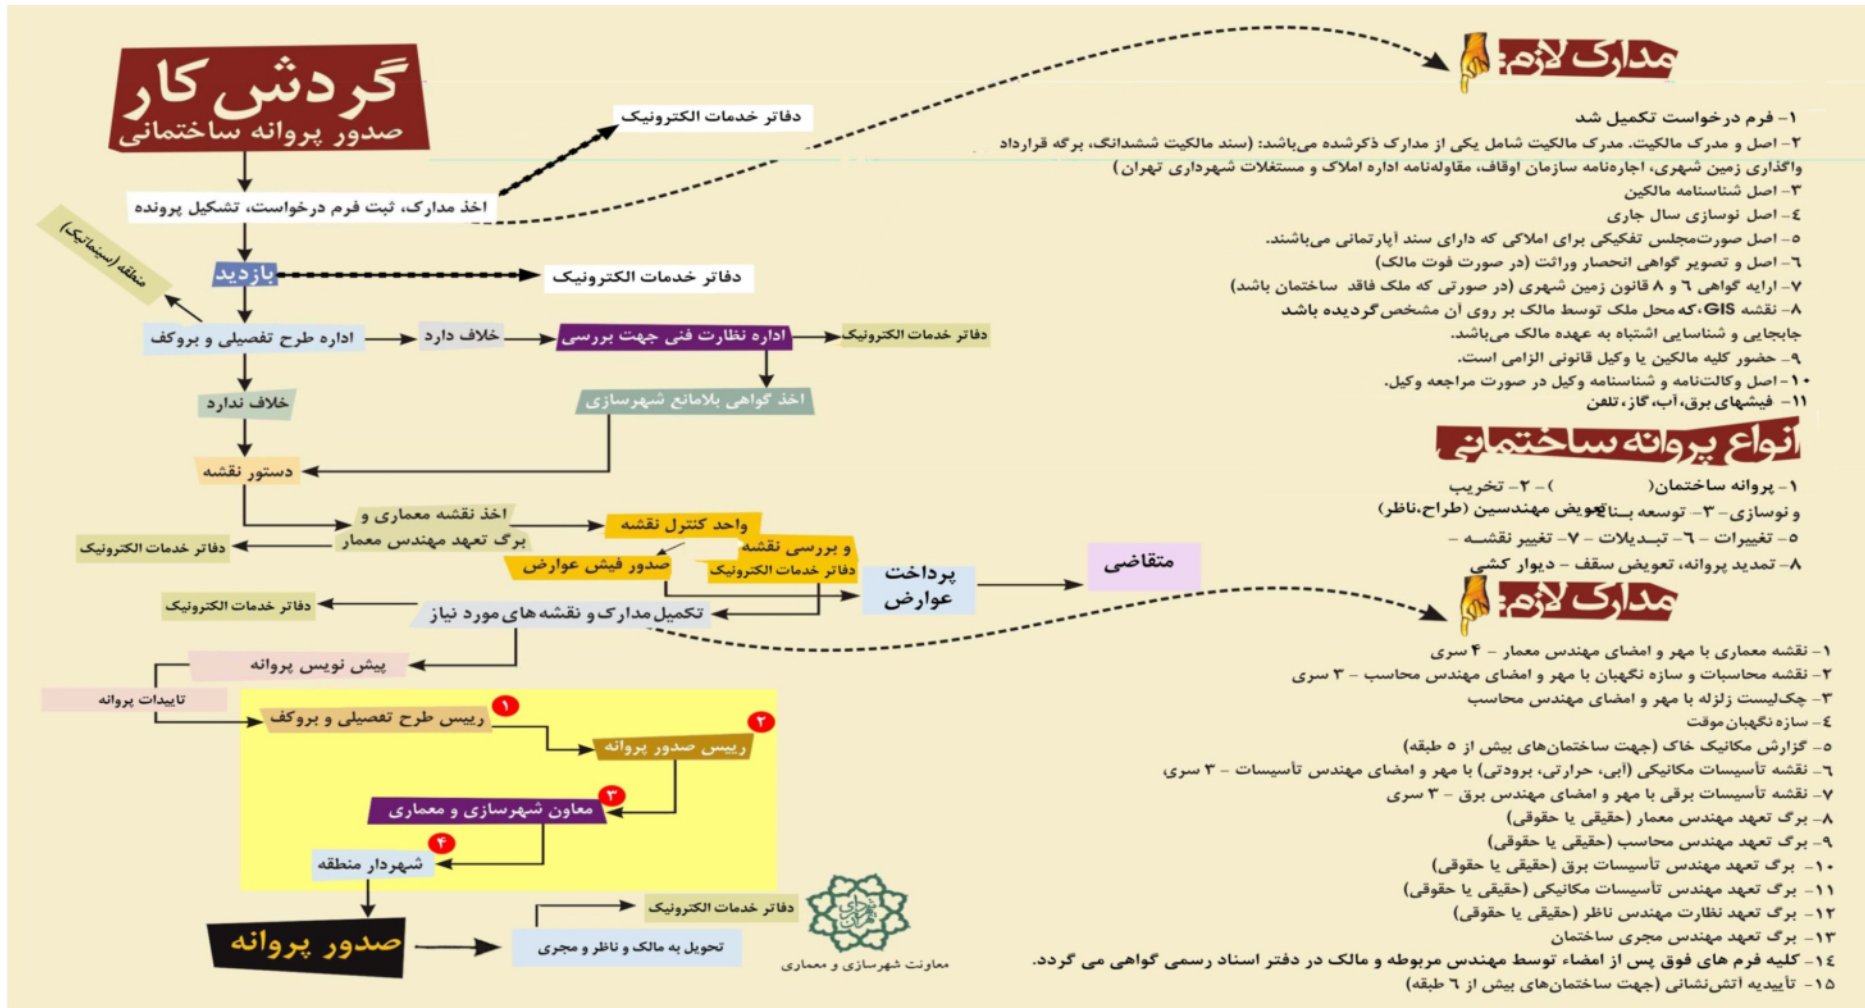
گردش کار
صدور پروانه ساختمانی

دفاتر خدمات الکترونیک

اخذ مدارک، ثبت فرم درخواست، تشکیل پرونده

منطقه (سیستماتیک)

بازدید

دفاتر خدمات الکترونیک

اداره طرح تفصیلی و بروکف

خلاف دارد

اداره نظارت فنی جهت بررسی

دفاتر خدمات الکترونیک

خلاف ندارد

اخذ گواهی بلامانع شهرسازی

دستور نقشه

اخذ نقشه معماری و برگ تعهد مهندس معمار

واحد کنترل نقشه

دفاتر خدمات الکترونیک

و بررسی نقشه دفاتر خدمات الکترونیک

صدور فیش عوارض

پرداخت عوارض

متقاضی

دفاتر خدمات الکترونیک

تکمیل مدارک و نقشه های مورد نیاز

پیش نویس پروانه

تاییدات پروانه

۱ رییس طرح تفصیلی و بروکف

۲ رییس صدور پروانه

۳ معاون شهرسازی و معماری

۴ شهردار منطقه

صدور پروانه

دفاتر خدمات الکترونیک

تحویل به مالک و ناظر و مجری

معاونت شهرسازی و معماری

مدارک لازم:

۱- فرم درخواست تکمیل شد
۲- اصل و مدرک مالکیت. مدرک مالکیت شامل یکی از مدارک ذکرشده می‌باشد: (سند مالکیت ششدانگ، برگه قرارداد واگذاری زمین شهری، اجاره‌نامه سازمان اوقاف، مقاوله‌نامه اداره املاک و مستغلات شهرداری تهران)
۳- اصل شناسنامه مالکین
۴- اصل نوسازی سال جاری
۵- اصل صورت‌مجلس تفکیکی برای املاکی که دارای سند آپارتمانی می‌باشند.
۶- اصل و تصویر گواهی انحصار وراثت (در صورت فوت مالک)
۷- ارایه گواهی ۶ و ۸ قانون زمین شهری (در صورتی که ملک فاقد ساختمان باشد)
۸- نقشه GIS، که محل ملک توسط مالک بر روی آن مشخص گردیده باشد
جابجایی و شناسایی اشتباه به عهده مالک می‌باشد.
۹- حضور کلیه مالکین یا وکیل قانونی الزامی است.
۱۰- اصل وکالتنامه و شناسنامه وکیل در صورت مراجعه وکیل.
۱۱- فیشهای برق، آب، گاز، تلفن

انواع پروانه ساختمانی

۱- پروانه ساختمان( ) - ۲- تخریب و نوسازی - ۳- توسعه بنا - ۴- تعویض مهندسین (طراح،ناظر)
۵- تغییرات - ۶- تبدیلات - ۷- تغییر نقشه -
۸- تمدید پروانه، تعویض سقف - دیوار کشی

مدارک لازم:

۱- نقشه معماری با مهر و امضای مهندس معمار - ۴ سری
۲- نقشه محاسبات و سازه نگهبان با مهر و امضای مهندس محاسب - ۳ سری
۳- چک‌لیست زلزله با مهر و امضای مهندس محاسب
۴- سازه نگهبان موقت
۵- گزارش مکانیک خاک (جهت ساختمان‌های بیش از ۵ طبقه)
۶- نقشه تأسیسات مکانیکی (آبی، حرارتی، برودتی) با مهر و امضای مهندس تأسیسات - ۳ سری
۷- نقشه تأسیسات برقی با مهر و امضای مهندس برق - ۳ سری
۸- برگ تعهد مهندس معمار (حقیقی یا حقوقی)
۹- برگ تعهد مهندس محاسب (حقیقی یا حقوقی)
۱۰- برگ تعهد مهندس تأسیسات برق (حقیقی یا حقوقی)
۱۱- برگ تعهد مهندس تأسیسات مکانیکی (حقیقی یا حقوقی)
۱۲- برگ تعهد نظارت مهندس ناظر (حقیقی یا حقوقی)
۱۳- برگ تعهد مهندس مجری ساختمان
۱۴- کلیه فرم های فوق پس از امضاء توسط مهندس مربوطه و مالک در دفتر اسناد رسمی گواهی می گردد.
۱۵- تاییدیه آتش‌نشانی (جهت ساختمان‌های بیش از ۶ طبقه)